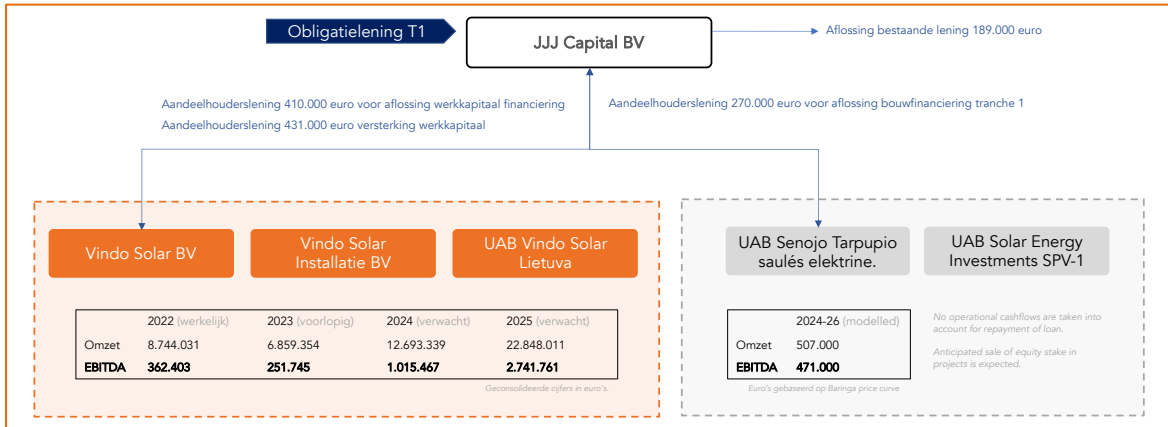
Obligatielening T1

JJJ Capital BV

Aflossing bestaande lening 189.000 euro

Aandeelhouderslening 410.000 euro voor aflossing werkkapitaal financiering

Aandeelhouderslening 431.000 euro versterking werkkapitaal

Aandeelhouderslening 270.000 euro voor aflossing bouwfinanciering tranche 1

Vindo Solar BV

Vindo Solar Installatie BV

UAB Vindo Solar Lietuva

| | 2022 (werkelijk) | 2023 (voorlopig) | 2024 (verwacht) | 2025 (verwacht) |
|---|---|---|---|---|
| Omzet | 8.744.031 | 6.859.354 | 12.693.339 | 22.848.011 |
| EBITDA | 362.403 | 251.745 | 1.015.467 | 2.741.761 |

Geconsolideerde cijfers in euro's.

UAB Senojo Tarpupio saulės elektrinė.

UAB Solar Energy Investments SPV-1

| | 2024-26 (modelled) |
|---|---|
| Omzet | 507.000 |
| EBITDA | 471.000 |

Euro's gebaseerd op Baringa price curve

No operational cashflows are taken into account for repayment of loan.

Anticipated sale of equity stake in projects is expected.